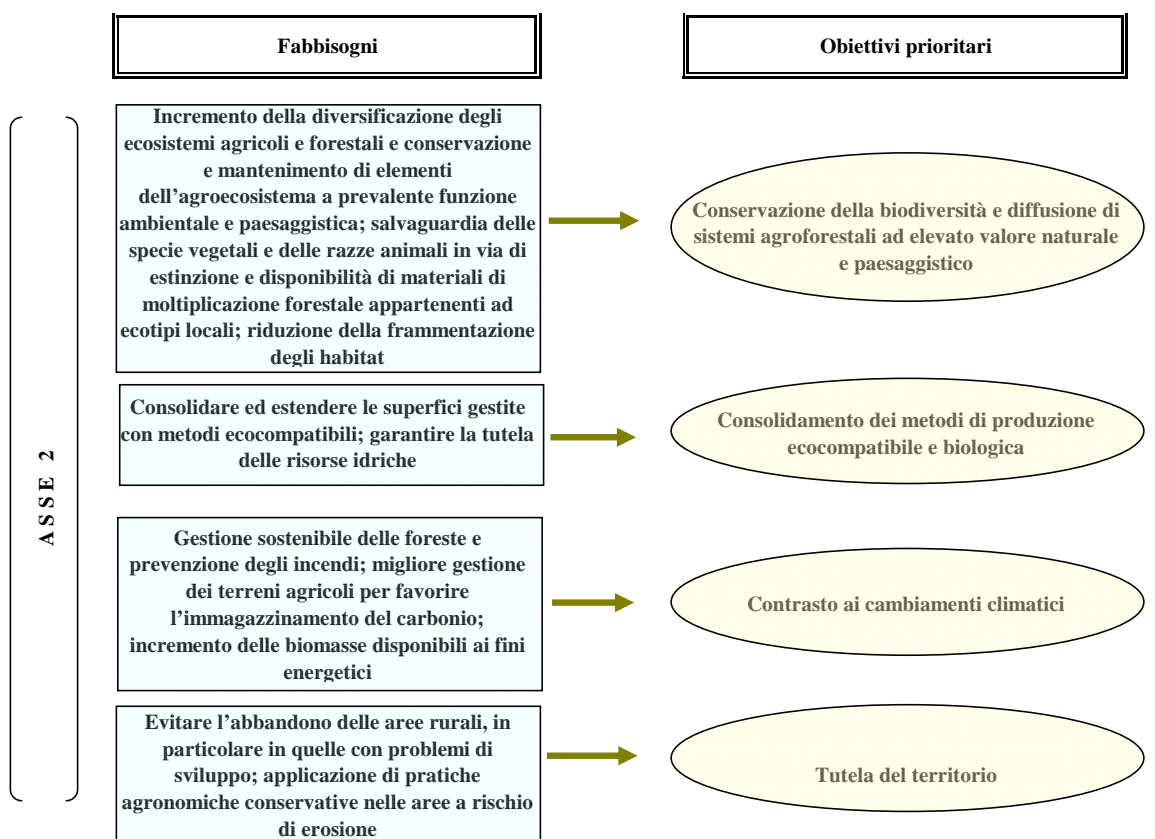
Fabbisogni

Obiettivi prioritari

ASSE 2

Incremento della diversificazione degli ecosistemi agricoli e forestali e conservazione e mantenimento di elementi dell'agroecosistema a prevalente funzione ambientale e paesaggistica; salvaguardia delle specie vegetali e delle razze animali in via di estinzione e disponibilità di materiali di moltiplicazione forestale appartenenti ad ecotipi locali; riduzione della frammentazione degli habitat

Conservazione della biodiversità e diffusione di sistemi agroforestali ad elevato valore naturale e paesaggistico

Consolidare ed estendere le superfici gestite con metodi ecocompatibili; garantire la tutela delle risorse idriche

Consolidamento dei metodi di produzione ecocompatibile e biologica

Gestione sostenibile delle foreste e prevenzione degli incendi; migliore gestione dei terreni agricoli per favorire l'immagazzinamento del carbonio; incremento delle biomasse disponibili ai fini energetici

Contrasto ai cambiamenti climatici

Evitare l'abbandono delle aree rurali, in particolare in quelle con problemi di sviluppo; applicazione di pratiche agronomiche conservative nelle aree a rischio di erosione

Tutela del territorio